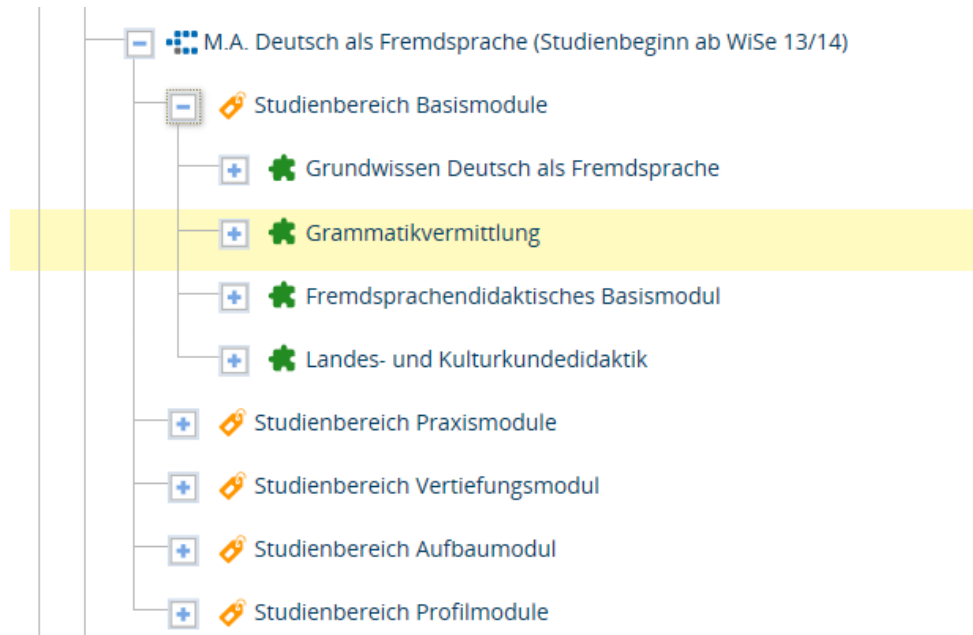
M.A. Deutsch als Fremdsprache (Studienbeginn ab WiSe 13/14)

Studienbereich Basismodule

Grundwissen Deutsch als Fremdsprache

Grammatikvermittlung

Fremdsprachendidaktisches Basismodul

Landes- und Kulturkundedidaktik

Studienbereich Praxismodule

Studienbereich Vertiefungsmodul

Studienbereich Aufbaumodul

Studienbereich Profilmodule